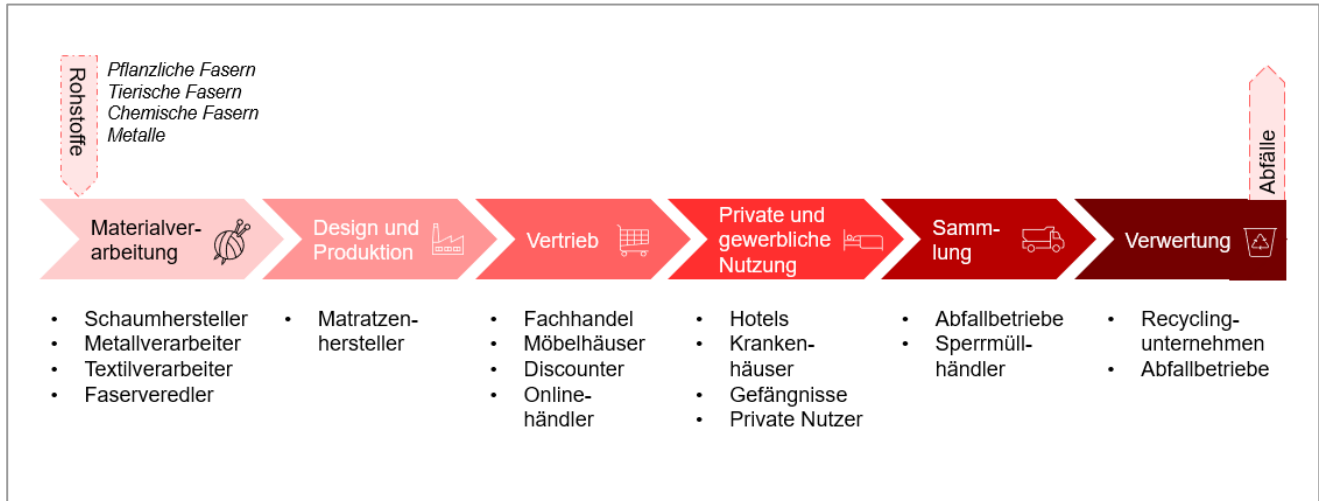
Rohstoffe

*Pflanzliche Fasern*
*Tierische Fasern*
*Chemische Fasern*
*Metalle*

Abfälle

Materialverarbeitung

Design und Produktion

Vertrieb

Private und gewerbliche Nutzung

Sammlung

Verwertung

- Schaumhersteller
- Metallverarbeiter
- Textilverarbeiter
- Faserveredler

- Matratzenhersteller

- Fachhandel
- Möbelhäuser
- Discounter
- Onlinehändler

- Hotels
- Krankenhäuser
- Gefängnisse
- Private Nutzer

- Abfallbetriebe
- Sperrmüllhändler

- Recyclingunternehmen
- Abfallbetriebe